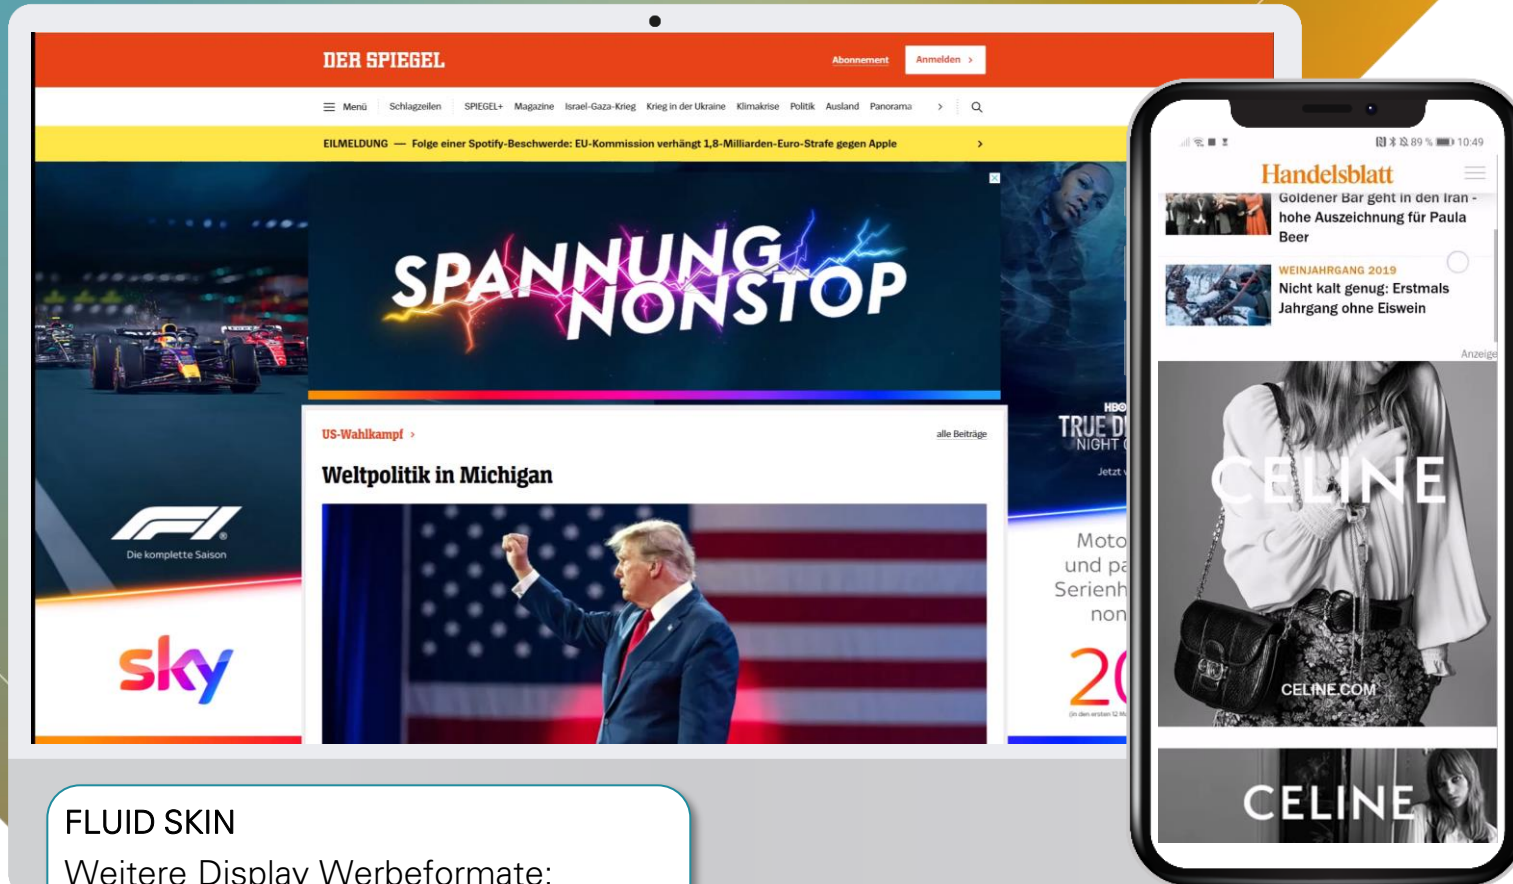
DER SPIEGEL

Abonnement Anmelden >

Menü Schlagzeilen SPIEGEL+ Magazine Israel-Gaza-Krieg Krieg in der Ukraine Klimakrise Politik Ausland Panorama >

EILMELDUNG — Folge einer Spotify-Beschwerde: EU-Kommission verhängt 1,8-Milliarden-Euro-Strafe gegen Apple >

SPANNUNG NONSTOP

F1 Die komplette Saison

sky

US-Wahlkampf > alle Beiträge

Weltpolitik in Michigan

HBO TRUE D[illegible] NIGHT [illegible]

Jetzt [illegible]

Moto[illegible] und pa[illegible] Serienh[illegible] non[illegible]

2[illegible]

10:49 89 %

Handelsblatt

Goldener Bär geht in den Iran - hohe Auszeichnung für Paula Beer

WEINJAHRGANG 2019

Nicht kalt genug: Erstmals Jahrgang ohne Eiswein

Anzeige

CELINE

CELINE.COM

CELINE

FLUID SKIN

Weitere Display Werbeformate: